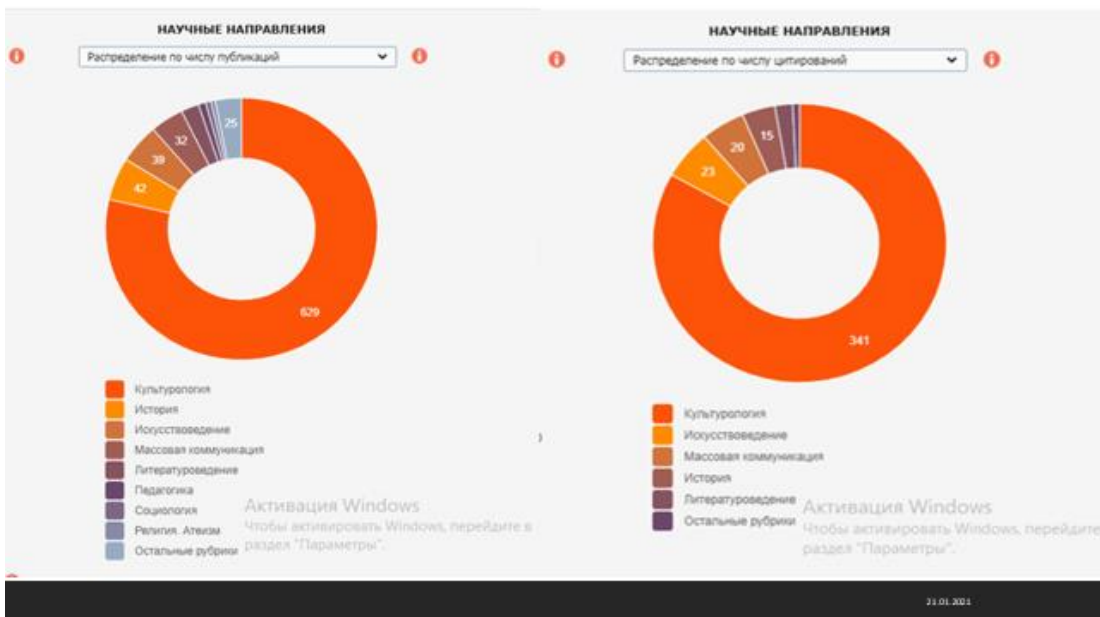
НАУЧНЫЕ НАПРАВЛЕНИЯ

Распределение по числу публикаций

25
32
39
42
629

Культурология
История
Искусствоведение
Массовая коммуникация
Литературоведение
Педагогика
Социология
Религия. Атеизм
Остальные рубрики

Активация Windows
Чтобы активировать Windows, перейдите в раздел "Параметры".

НАУЧНЫЕ НАПРАВЛЕНИЯ

Распределение по числу цитирований

15
20
23
341

Культурология
Искусствоведение
Массовая коммуникация
История
Литературоведение
Остальные рубрики

Активация Windows
Чтобы активировать Windows, перейдите в раздел "Параметры".

21.01.2021